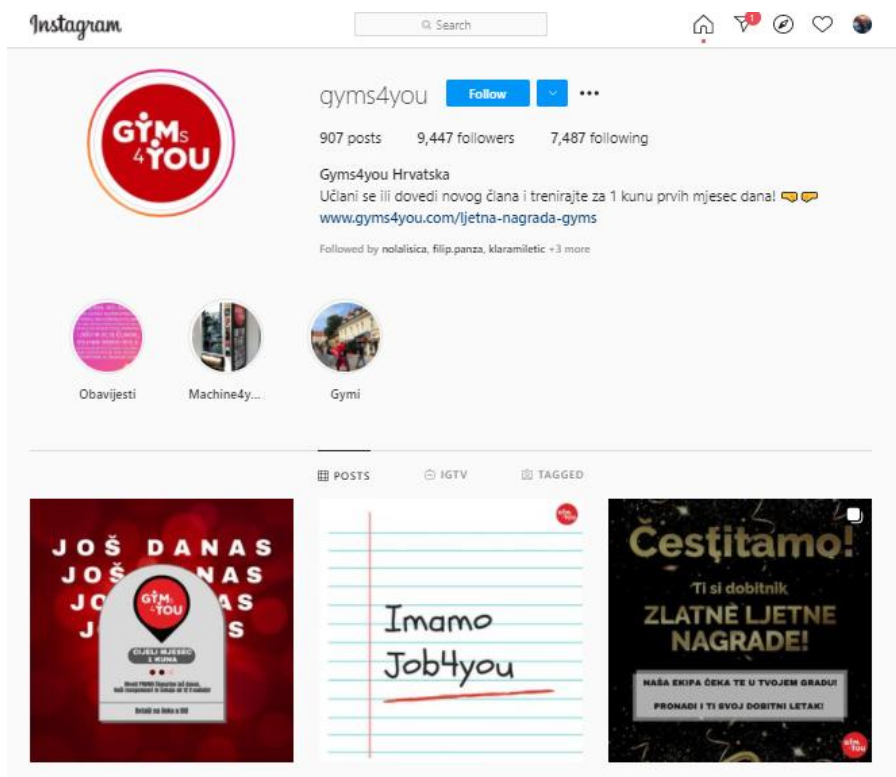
Instagram

Search

1

GYMs 4YOU

gyms4you Follow ···

907 posts 9,447 followers 7,487 following

Gyms4you Hrvatska
Učlani se ili dovedi novog člana i trenirajte za 1 kunu prvih mjesec dana! 🤜🤛
www.gyms4you.com/ljetna-nagrada-gyms

Followed by nolalisica, filip.panza, klaramiletic +3 more

Obavijesti Machine4y... Gymi

POSTS IGTV TAGGED

JOŠ DANAS
JOŠ DANAS
JO AS
J S

GYMs 4YOU

CIJELI MJESEC 1 KUNA

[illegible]

Detalji na linku u BIO

Imamo
Job4you

Čestitamo!
Ti si dobitnik
ZLATNE LJETNE NAGRADE!

NAŠA EKIPA ČEKA TE U TVOJEM GRADU!
PRONAĐI I TI SVOJ DOBITNI LETAK!